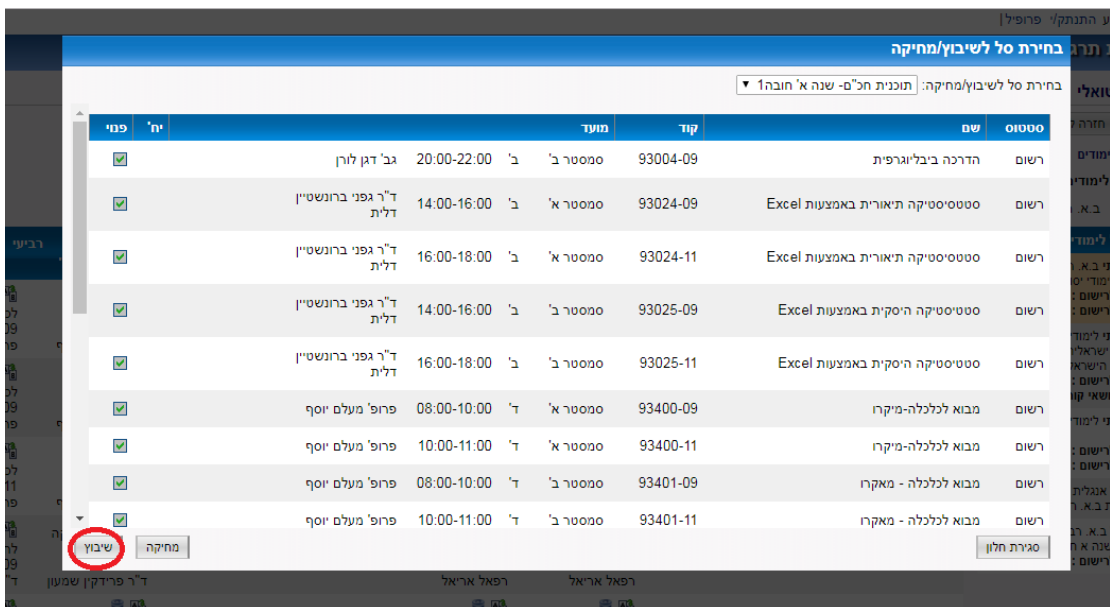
בחירת סל לשיבוץ/מחיקה

בחירת סל לשיבוץ/מחיקה: תוכנית חכ"ם- שנה א' חובה1

| סטטוס | שם | קוד | מועד | | | יח' | פנוי |
|---|---|---|---|---|---|---|---|
| רשום | הדרכה ביבליוגרפית | 93004-09 | סמסטר ב' | ב' | 20:00-22:00 | גב' דגן לורן | ☑ |
| רשום | סטטיסטיקה תיאורית באמצעות Excel | 93024-09 | סמסטר א' | ב' | 14:00-16:00 | ד"ר גפני ברונשטיין דלית | ☑ |
| רשום | סטטיסטיקה תיאורית באמצעות Excel | 93024-11 | סמסטר א' | ב' | 16:00-18:00 | ד"ר גפני ברונשטיין דלית | ☑ |
| רשום | סטטיסטיקה היסקית באמצעות Excel | 93025-09 | סמסטר ב' | ב' | 14:00-16:00 | ד"ר גפני ברונשטיין דלית | ☑ |
| רשום | סטטיסטיקה היסקית באמצעות Excel | 93025-11 | סמסטר ב' | ב' | 16:00-18:00 | ד"ר גפני ברונשטיין דלית | ☑ |
| רשום | מבוא לכלכלה-מיקרו | 93400-09 | סמסטר א' | ד' | 08:00-10:00 | פרופ' מעלם יוסף | ☑ |
| רשום | מבוא לכלכלה-מיקרו | 93400-11 | סמסטר א' | ד' | 10:00-11:00 | פרופ' מעלם יוסף | ☑ |
| רשום | מבוא לכלכלה - מאקרו | 93401-09 | סמסטר ב' | ד' | 08:00-10:00 | פרופ' מעלם יוסף | ☑ |
| רשום | מבוא לכלכלה - מאקרו | 93401-11 | סמסטר ב' | ד' | 10:00-11:00 | פרופ' מעלם יוסף | ☑ |

סגירת חלון
מחיקה
שיבוץ

ע התנתק/ פרופיל|
רביעי
ד"ר פרידקין שמעון
רפאל אריאל
רפאל אריאל